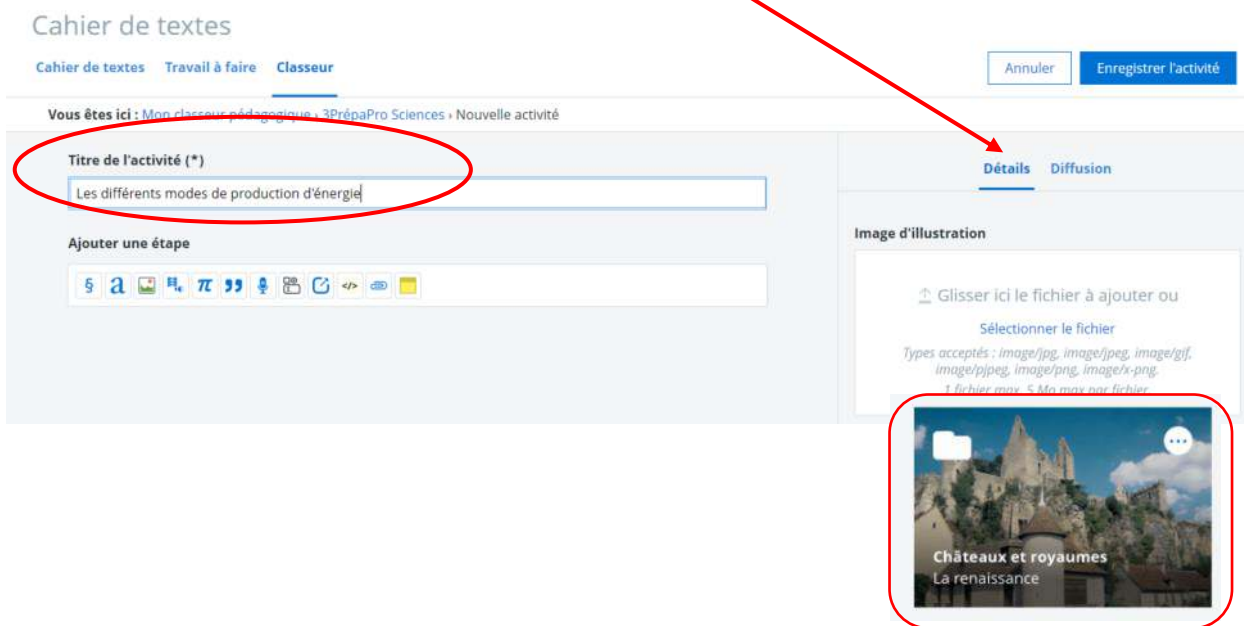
Cahier de textes

Cahier de textes Travail à faire Classeur

Annuler Enregistrer l'activité

Vous êtes ici : Mon classeur pédagogique › 3PrépaPro Sciences › Nouvelle activité

Titre de l'activité (*)

Les différents modes de production d'énergie

Ajouter une étape

§ a π 99 </>

Détails Diffusion

Image d'illustration

Glisser ici le fichier à ajouter ou

Sélectionner le fichier

Types acceptés : image/jpg, image/jpeg, image/gif, image/pjpeg, image/png, image/x-png.

1 fichier max, 5 Mo max par fichier

Châteaux et royaumes
La renaissance